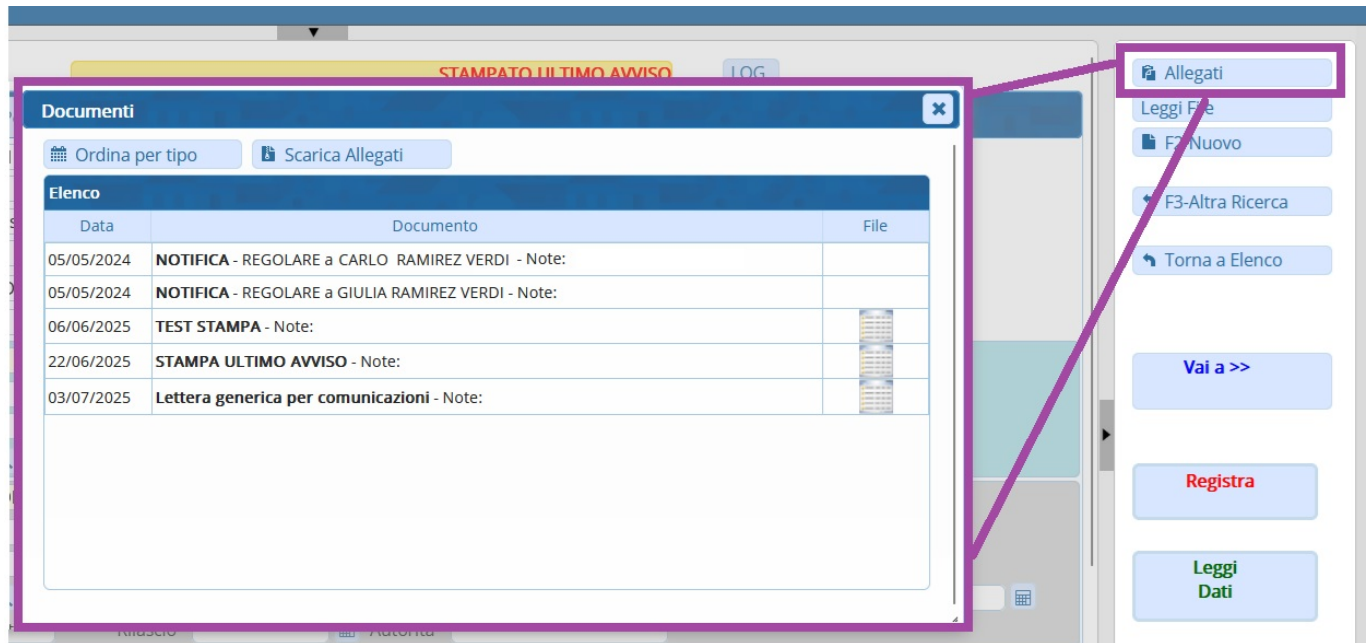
STAMPATO ULTIMO AVVISO

LOG

Documenti

Ordina per tipo

Scarica Allegati

Elenco

| Data | Documento | File |
|---|---|---|
| 05/05/2024 | **NOTIFICA** - REGOLARE a CARLO RAMIREZ VERDI - Note: | |
| 05/05/2024 | **NOTIFICA** - REGOLARE a GIULIA RAMIREZ VERDI - Note: | |
| 06/06/2025 | **TEST STAMPA** - Note: | |
| 22/06/2025 | **STAMPA ULTIMO AVVISO** - Note: | |
| 03/07/2025 | **Lettera generica per comunicazioni** - Note: | |

Allegati

Leggi File

F2-Nuovo

F3-Altra Ricerca

Torna a Elenco

Vai a >>

Registra

Leggi Dati

Rilascio

Autorità